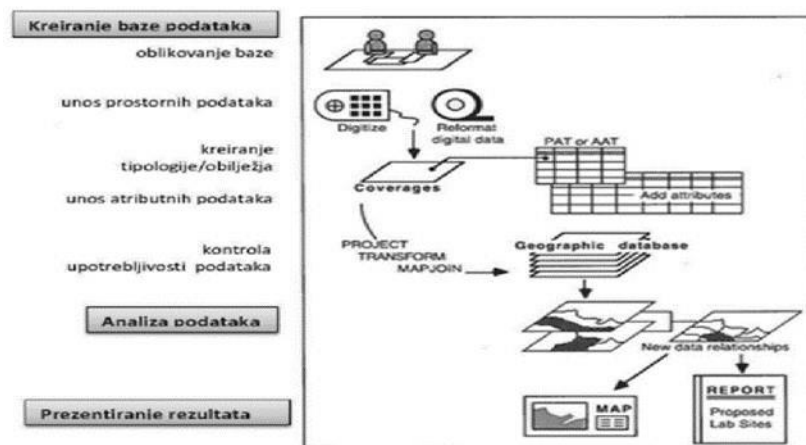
Kreiranje baze podataka

oblikovanje baze

unos prostornih podataka

kreiranje tipologije/obilježja

unos atributnih podataka

kontrola upotrebljivosti podataka

Analiza podataka

Prezentiranje rezultata

Digitize

Reformat digital data

Coverages

PAT or AAT

Add attributes

PROJECT TRANSFORM MAPJOIN

Geographic database

New data relationships

MAP

REPORT

Proposed Lab Sites